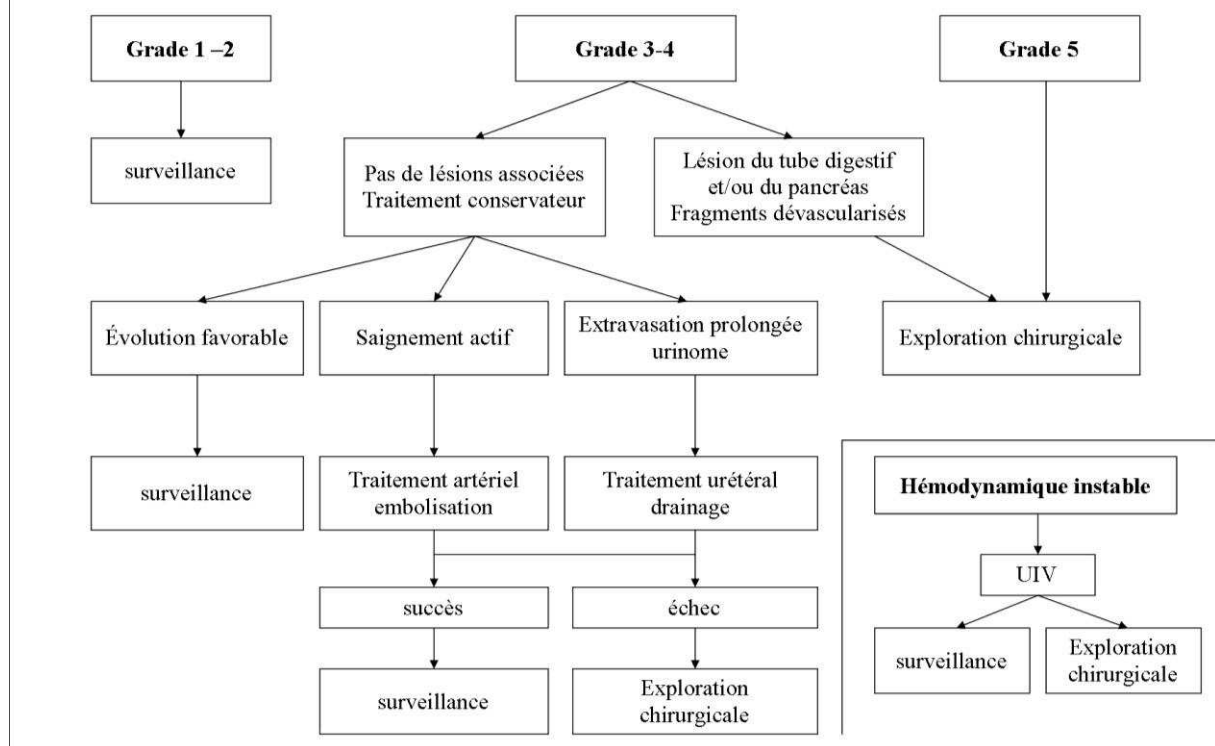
Grade 1 –2

Grade 3-4

Grade 5

surveillance

Pas de lésions associées
Traitement conservateur

Lésion du tube digestif
et/ou du pancréas
Fragments dévascularisés

Évolution favorable

Saignement actif

Extravasation prolongée
urinome

Exploration chirurgicale

surveillance

Traitement artériel
embolisation

Traitement urétéral
drainage

Hémodynamique instable

UIV

succès

échec

surveillance

Exploration
chirurgicale

surveillance

Exploration
chirurgicale